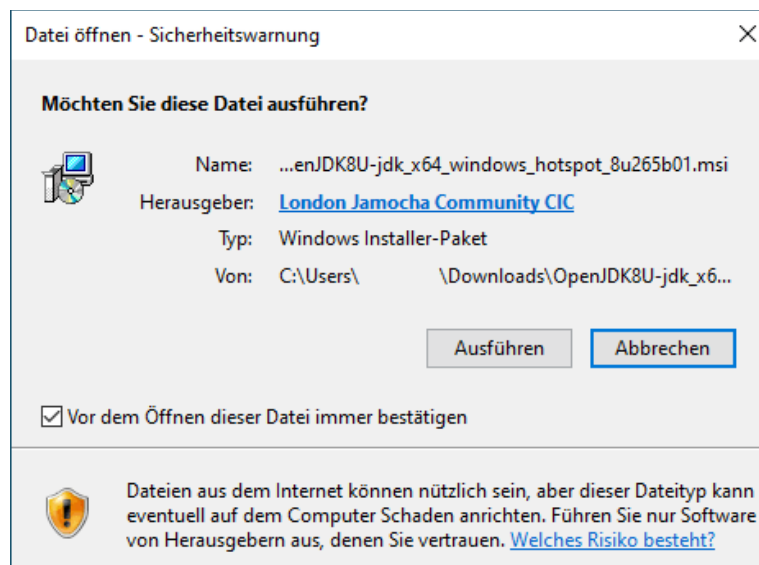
Datei öffnen - Sicherheitswarnung

Möchten Sie diese Datei ausführen?

Name: ...enJDK8U-jdk_x64_windows_hotspot_8u265b01.msi

Herausgeber: London Jamocha Community CIC

Typ: Windows Installer-Paket

Von: C:\Users\ \Downloads\OpenJDK8U-jdk_x6...

Ausführen Abbrechen

Vor dem Öffnen dieser Datei immer bestätigen

Dateien aus dem Internet können nützlich sein, aber dieser Dateityp kann eventuell auf dem Computer Schaden anrichten. Führen Sie nur Software von Herausgebern aus, denen Sie vertrauen. Welches Risiko besteht?